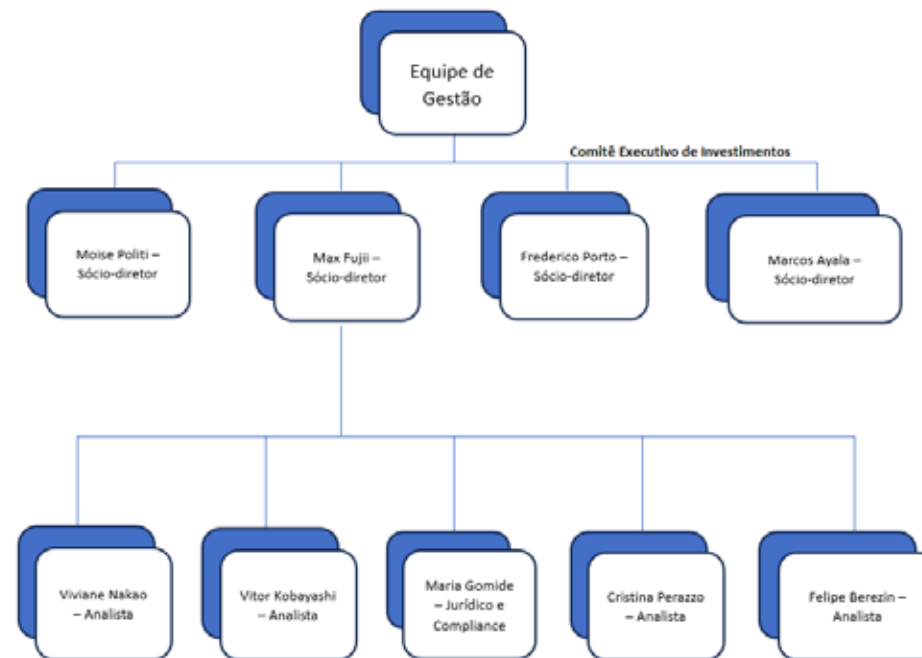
Equipe de Gestão

Comitê Executivo de Investimentos

Moise Politi – Sócio-diretor

Max Fujii – Sócio-diretor

Frederico Porto – Sócio-diretor

Marcos Ayala – Sócio-diretor

Viviane Nakao – Analista

Vitor Kobayashi – Analista

Maria Gomide – Jurídico e Compliance

Cristina Perazzo – Analista

Felipe Berezin – Analista